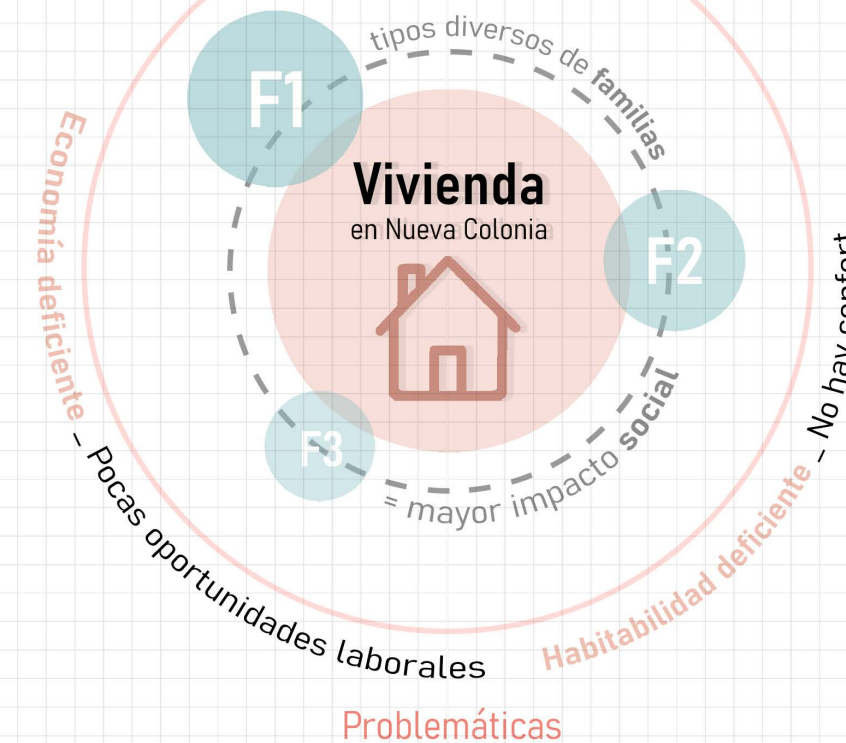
tipos diversos de familias

F1

Vivienda
en Nueva Colonia

F2

F3

= mayor impacto social

Economía deficiente – Pocas oportunidades laborales

Habitabilidad deficiente – No hay confort

Problemáticas